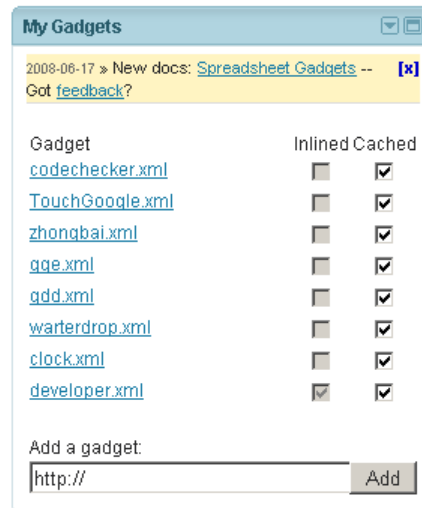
My Gadgets

2008-06-17 » New docs: Spreadsheet Gadgets -- [x] Got feedback?

| Gadget | Inlined | Cached |
|---|---|---|
| codechecker.xml | ☐ | ☑ |
| TouchGoogle.xml | ☐ | ☑ |
| zhongbai.xml | ☐ | ☑ |
| gge.xml | ☐ | ☑ |
| gdd.xml | ☐ | ☑ |
| warterdrop.xml | ☐ | ☑ |
| clock.xml | ☐ | ☑ |
| developer.xml | ☑ | ☑ |

Add a gadget:
http://
Add